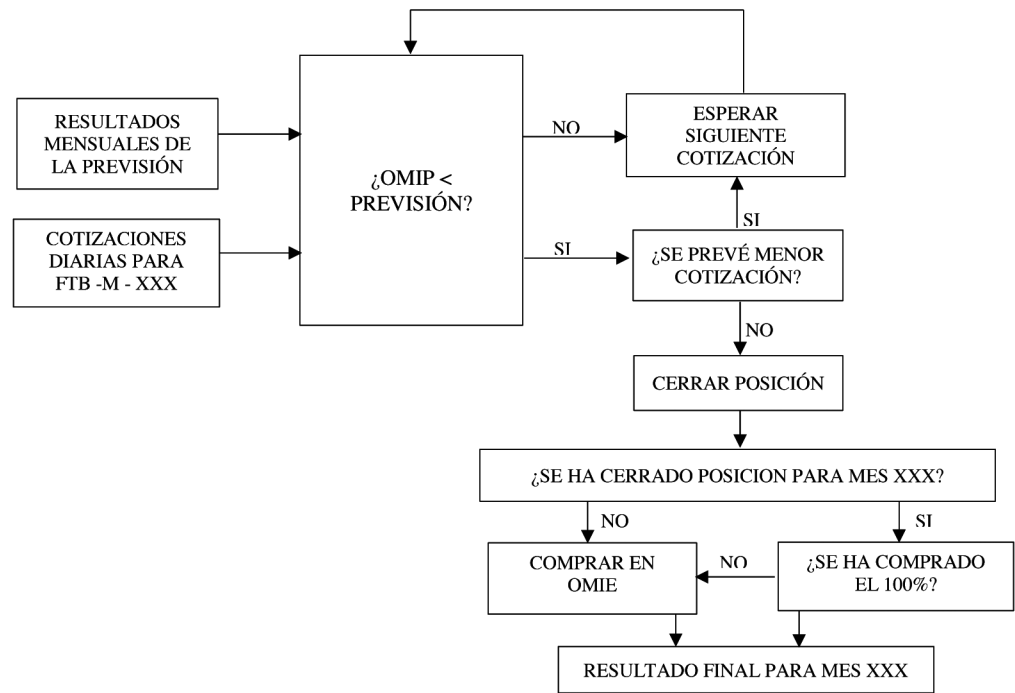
RESULTADOS MENSUALES DE LA PREVISIÓN

COTIZACIONES DIARIAS PARA FTB -M - XXX

¿OMIP < PREVISIÓN?

NO

ESPERAR SIGUIENTE COTIZACIÓN

SI

SI

¿SE PREVÉ MENOR COTIZACIÓN?

NO

CERRAR POSICIÓN

¿SE HA CERRADO POSICION PARA MES XXX?

NO

SI

COMPRAR EN OMIE

NO

¿SE HA COMPRADO EL 100%?

RESULTADO FINAL PARA MES XXX